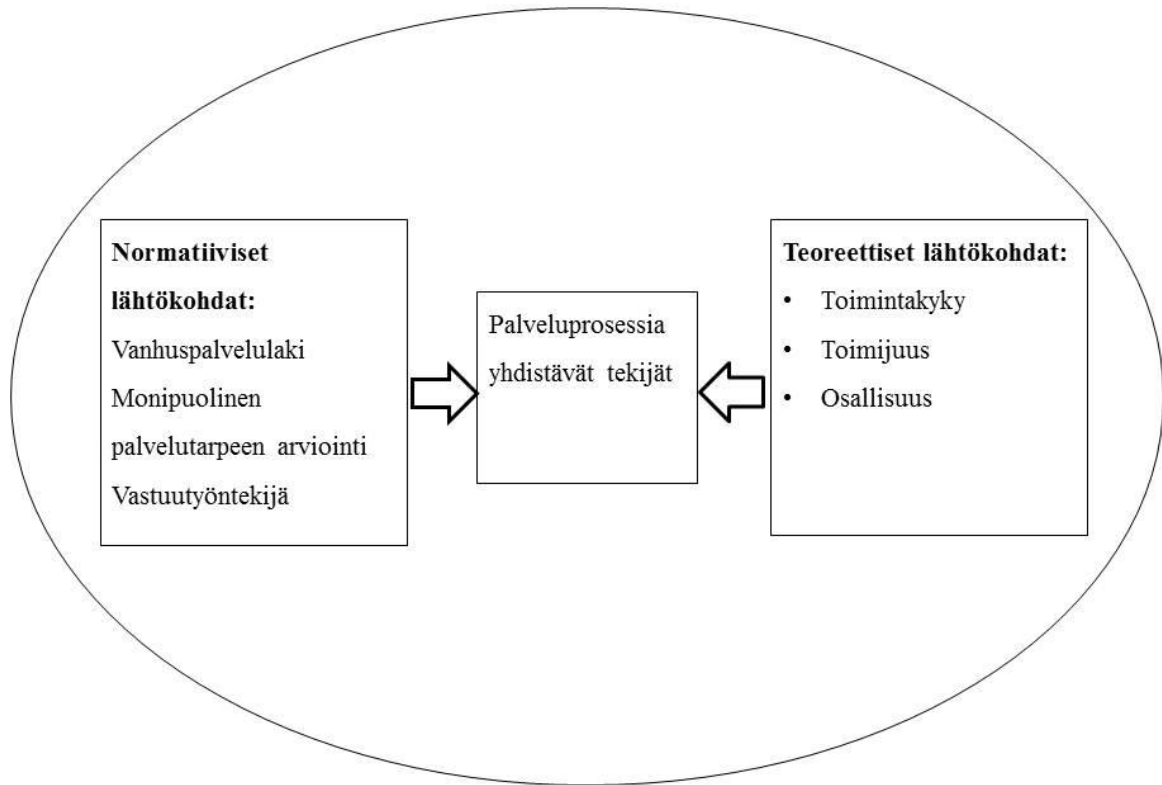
Normatiiviset lähtökohdat:
Vanhuspalvelulaki
Monipuolinen palvelutarpeen arviointi
Vastuutyöntekijä

Palveluprosessia yhdistävät tekijät

Teoreettiset lähtökohdat:
• Toimintakyky
• Toimijuus
• Osallisuus